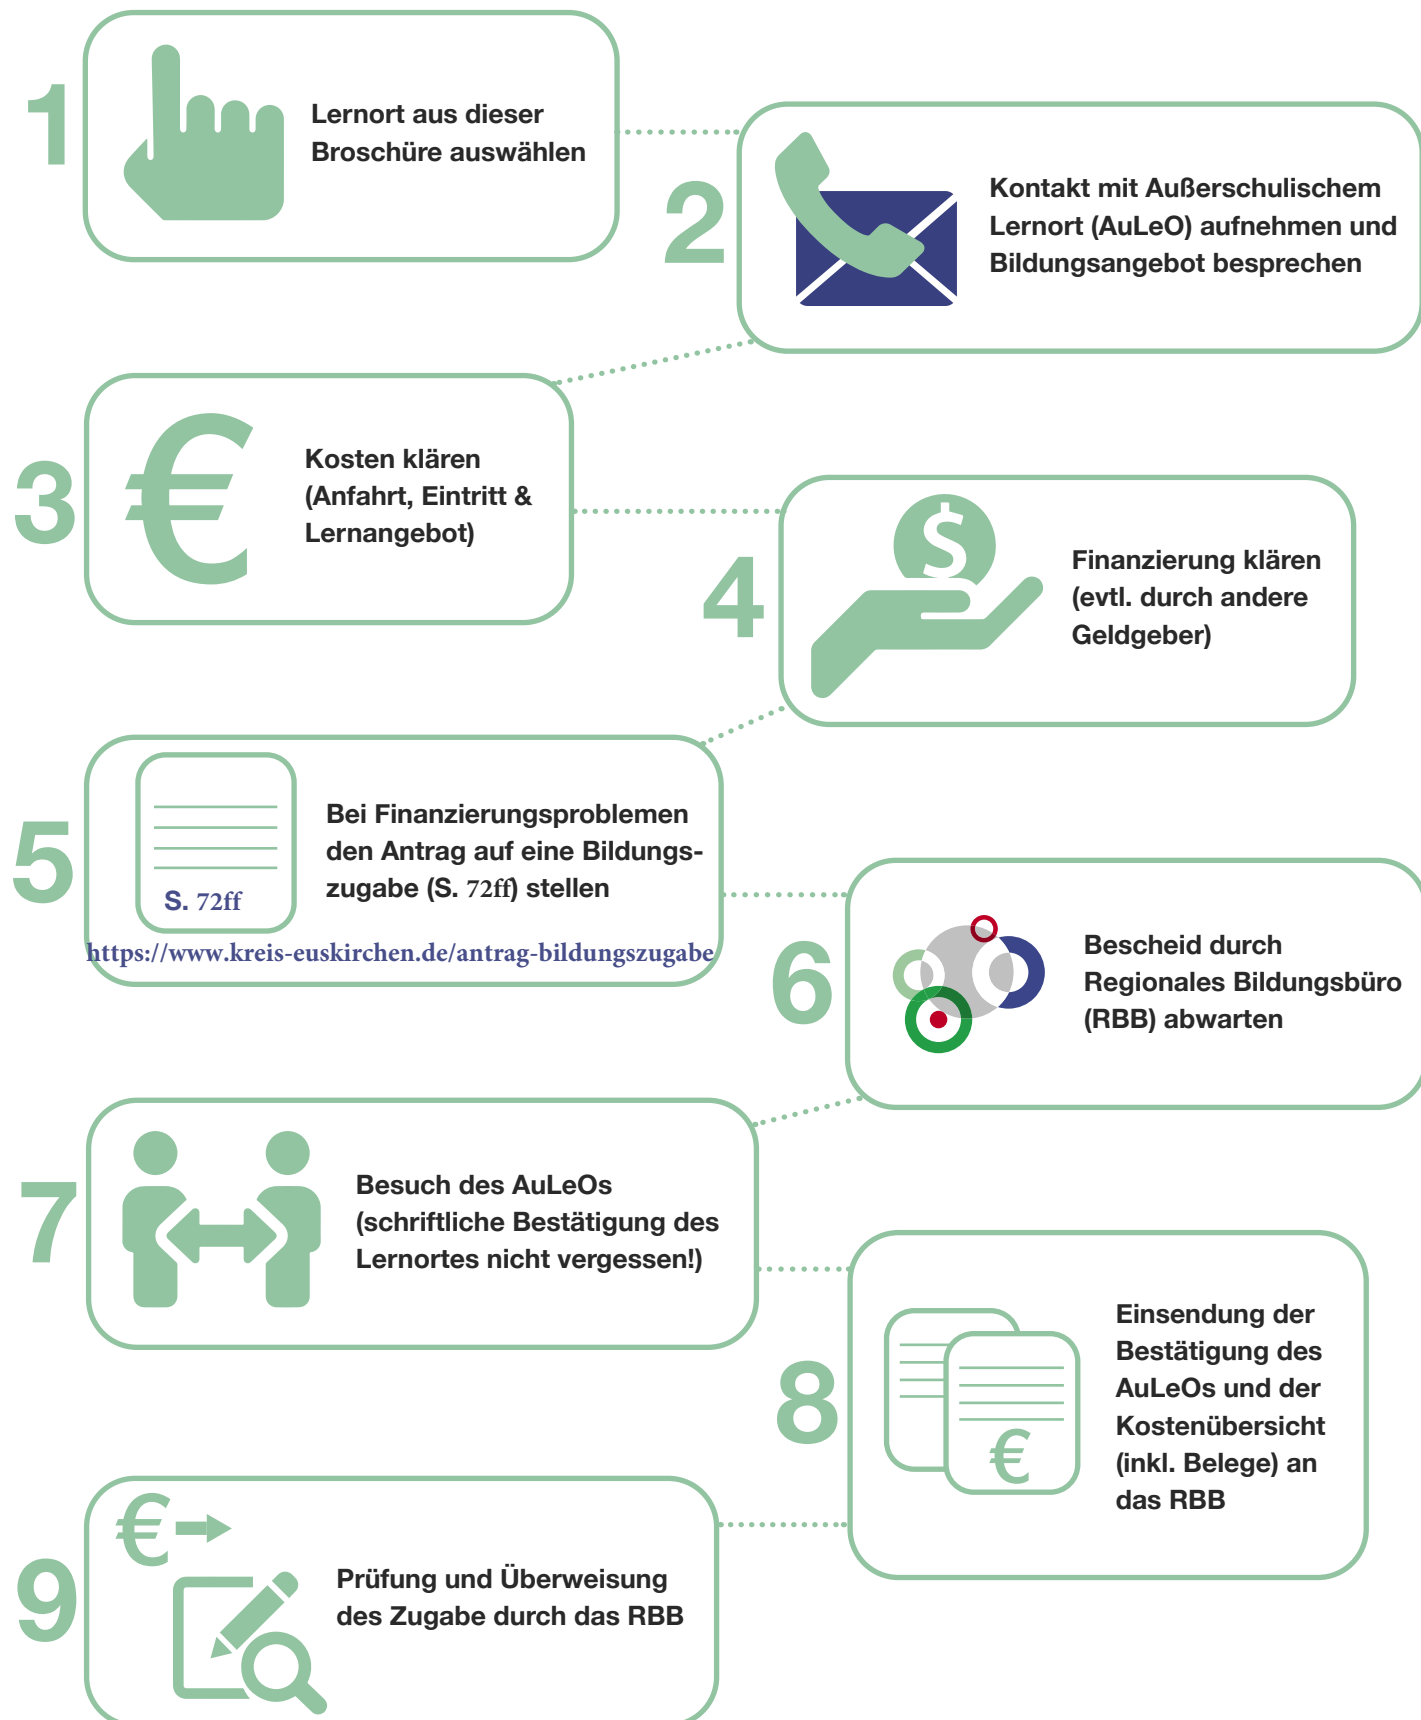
1
Lernort aus dieser Broschüre auswählen

2
Kontakt mit Außerschulischem Lernort (AuLeO) aufnehmen und Bildungsangebot besprechen

3
€
Kosten klären (Anfahrt, Eintritt & Lernangebot)

4
$
Finanzierung klären (evtl. durch andere Geldgeber)

5
S. 72ff
Bei Finanzierungsproblemen den Antrag auf eine Bildungszugabe (S. 72ff) stellen
https://www.kreis-euskirchen.de/antrag-bildungszugabe

6
Bescheid durch Regionales Bildungsbüro (RBB) abwarten

7
Besuch des AuLeOs (schriftliche Bestätigung des Lernortes nicht vergessen!)

8
€
Einsendung der Bestätigung des AuLeOs und der Kostenübersicht (inkl. Belege) an das RBB

9
€
Prüfung und Überweisung des Zugabe durch das RBB